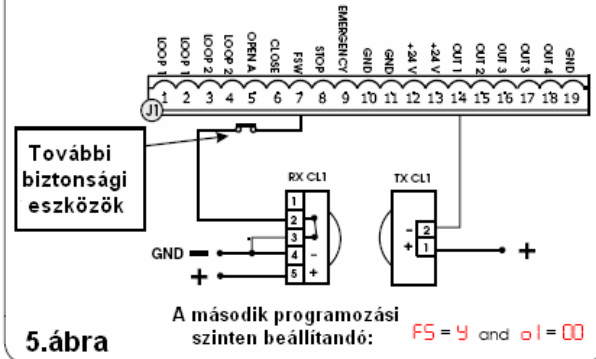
LOOP 1 LOOP 1 LOOP 2 LOOP 2 OPEN A CLOSE FSW STOP EMERGENCY GND GND +24 V +24 V OUT 1 OUT 2 OUT 3 OUT 3 OUT 4 GND

1 2 3 4 5 6 7 8 9 10 11 12 13 14 15 16 17 18 19

J1

További biztonsági eszközök

RX CL1

1 2 3 4 5

–

+

GND

+

TX CL1

2 1

–

+

+

A második programozási szinten beállítandó: FS = Y and o1 = 00

5.ábra